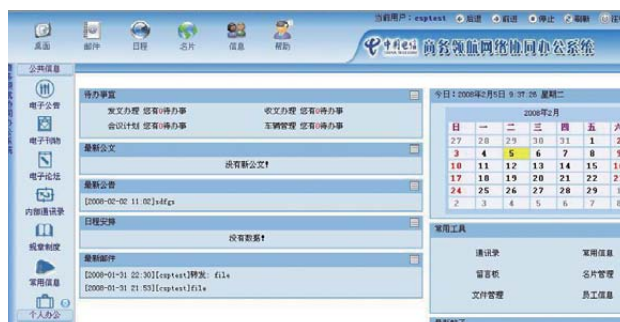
当前用户：csptest 后退 前进 停止 刷新

桌面 邮件 日程 名片 信息 帮助

中国电信 商务领航网络协同办公系统

公共信息

电子公告

电子刊物

电子论坛

内部通讯录

规章制度

常用信息

个人办公

待办事宜

发文办理 您有0待办事 收文办理 您有0待办事

会议计划 您有0待办事 车辆管理 您有0待办事

最新公文

没有新公文!

最新公告

[2008-02-02 11:02]sdfgs

日程安排

没有数据!

最新邮件

[2008-01-31 22:30][csptest]转发: file

[2008-01-31 21:53][csptest]file

今日：2008年2月5日 9:37:26 星期二

2008年2月

| 日 | 一 | 二 | 三 | 四 | 五 | 六 |
|---|---|---|---|---|---|---|
| 27 | 28 | 29 | 30 | 31 | 1 | 2 |
| 3 | 4 | 5 | 6 | 7 | 8 | 9 |
| 10 | 11 | 12 | 13 | 14 | 15 | 16 |
| 17 | 18 | 19 | 20 | 21 | 22 | 23 |
| 24 | 25 | 26 | 27 | 28 | 29 | 1 |
| 2 | 3 | 4 | 5 | 6 | 7 | 8 |

常用工具

通讯录 常用信息

留言板 名片管理

文件管理 员工信息